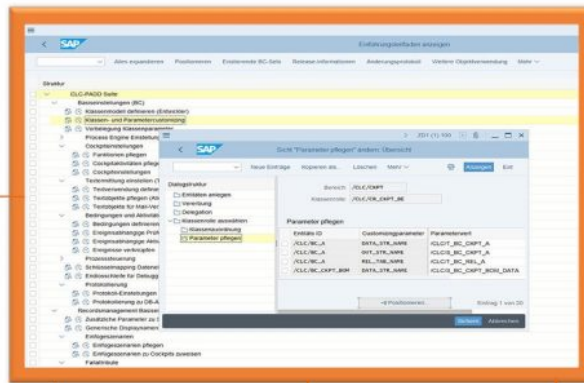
SAP
Einführungsleitfaden anzeigen
Alles expandieren Positionieren Erstelende BC-Sets Release-Informationen Änderungsprotokoll Weitere Objektverwendung Mehr
Struktur
CLC-PADD-Seite
Basiseinstellungen (BC)
Klassenmodell definieren (Entwickler)
Klassen- und Parametercustomizing
Vorbelegung Klassenparameter
Prozess Engine Einstellungen
Cockpiteinstellungen
Funktionen pflegen
Cockpitattribute pflegen
Cockpiteinstellungen
Textermittlung einstellen
Textverwendung definieren
Textobjekte pflegen
Textobjekte für Mail-Versand
Bedingungen und Aktivitäten
Bedingungen definieren
Ereignisabhängige Prüfung
Ereignisabhängige Aktivitäten
Ereignisse verknüpfen
Prozesssteuerung
Schlüsselmapping Datenelemente
Einflussfaktor für Debugging
Protokollierung
Protokoll-Einstellungen
Protokollierung zu DB-Aktionen
Reconciliationmanagement Basiseinstellungen
Zusätzliche Parameter zu Cockpits
Generische Displaynamen
Einflussszenarien
Einflussszenarien pflegen
Einflussszenarien zu Cockpits zuweisen
Fallattribute
SAP
Sicht "Parameter pflegen" ändern: Übersicht
Neue Einträge Kopieren als... Löschen Mehr
Anzeigen Exit
Dialogstruktur
Entitäten anlegen
Vererbung
Delegation
Klassenrolle auswählen
Klassenzuordnung
Parameter pflegen
Bereich /CLC/CKPT
Klassenrolle /CLC/CR_CKPT_BE
Parameter pflegen
| Entität ID | Customizingparameter | Parameterwert |
|---|---|---|
| /CLC/BC_A | DATA_STR_NAME | /CLC/S_BC_CKPT_A |
| /CLC/BC_A | OUT_STR_NAME | /CLC/S_BC_CKPT_A |
| /CLC/BC_A | REL_TAB_NAME | /CLC/S_BC_REL_A |
| /CLC/BC_CKPT_BOR | DATA_STR_NAME | /CLC/S_BC_CKPT_BOR_DATA |
Positionieren...
Eintrag 1 von 20
Sichern Abbrechen